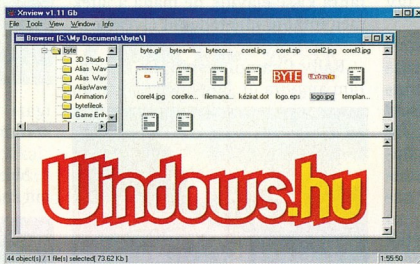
Xnview v1.11 Gb
File Tools View Window Info
Browser [C:\My Documents\byte\]
byte
3D Studio I
Alias Wav
Alias Wav
AliasWave
Animation /
bytefilok
Game Enh
byte.gif byteanim... bytecor... corel.jpg corel.zip corel2.jpg corel3.jpg
corel4.jpg corelke... filemana... kézikat.dot logo.eps logo.jpg templan...
BYTE
Windows.hu
44 object(s) / 1 file(s) selected [73.62 Kb] 1:55:50